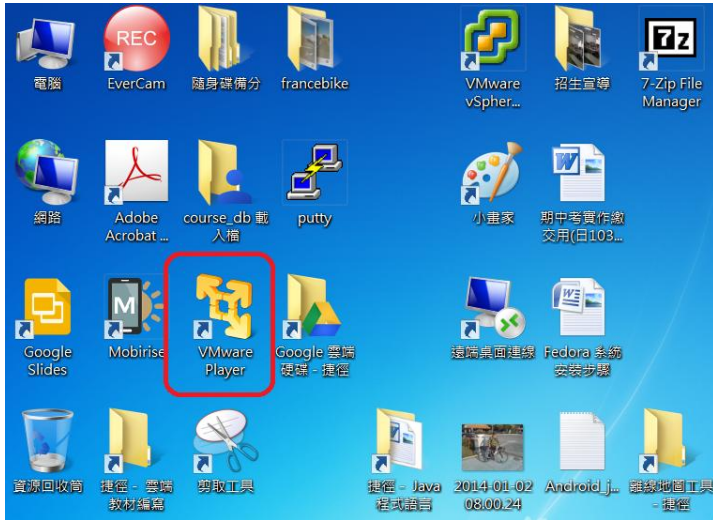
電腦
REC
EverCam
隨身碟備分
francebike
VMware vSpher...
招生宣導
7z
7-Zip File Manager

網路
Adobe Acrobat ...
course_db 載入檔
putty
小畫家
期中考實作繳交用(日103...

Google Slides
M
Mobirise
VMware Player
Google 雲端硬碟 - 捷徑
遠端桌面連線
Fedora 系統安裝步驟

資源回收筒
捷徑 - 雲端教材編纂
剪取工具
捷徑 - Java 程式語言
2014-01-02 08.00.24
Android_j...
離線地圖工具 - 捷徑